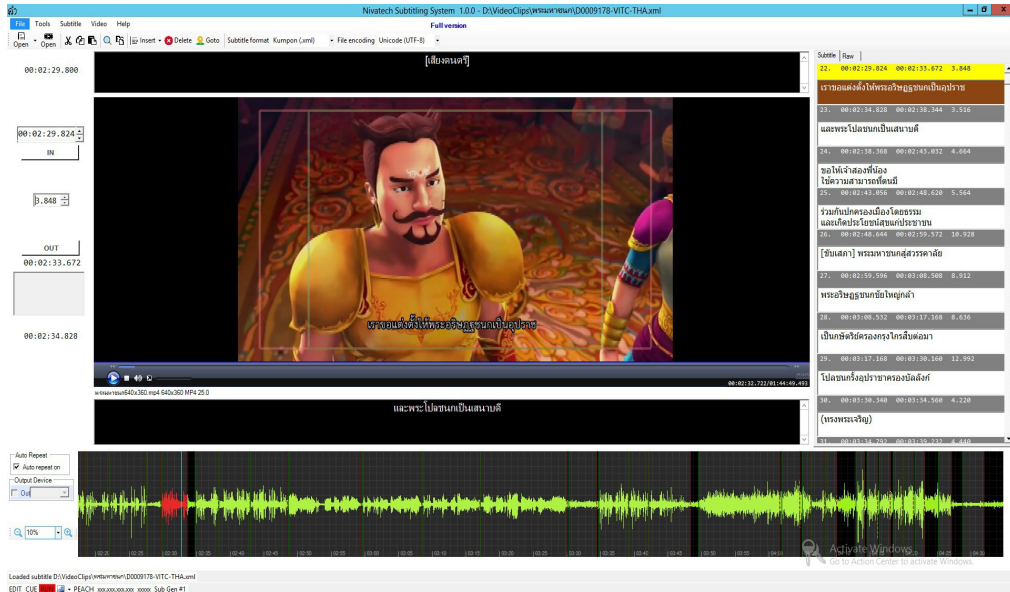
Nivatech Subtitling System 1.0.0 - D:\VideoClips\พระมหาชนก\D0009178-VITC-THA.xml
File Tools Subtitle Video Help
Full version
Open Open Insert Delete Goto Subtitle format Kumpon (.xml) File encoding Unicode (UTF-8)

00:02:29.800
[เสียงดนตรี]
00:02:29.824
IN
3.848
OUT
00:02:33.672
00:02:34.828

เราขอแต่งตั้งให้พระอริษฏชนกเป็นอุปราช
00:02:32.722/01:44:49.493
พระมหาชนก640x360.mp4 640x360 MP4 25.0
และพระโปลชนกเป็นเสนาบดี

Subtitle Raw
22. 00:02:29.824 00:02:33.672 3.848
เราขอแต่งตั้งให้พระอริษฏชนกเป็นอุปราช
23. 00:02:34.828 00:02:38.344 3.516
และพระโปลชนกเป็นเสนาบดี
24. 00:02:38.368 00:02:43.032 4.664
ขอให้เจ้าสองพี่น้อง
ใช้ความสามารถที่ตนมี
25. 00:02:43.056 00:02:48.620 5.564
ร่วมกันปกครองเมืองโดยธรรม
และเกิดประโยชน์สุขแก่ประชาชน
26. 00:02:48.644 00:02:59.572 10.928
[ขับเสภา] พระมหาชนกสู่สวรรคาลัย
27. 00:02:59.596 00:03:08.508 8.912
พระอริษฏชนกบัยใหญ่กล้า
28. 00:03:08.532 00:03:17.168 8.636
เป็นกษัตริย์ครองกรุงไกรสืบต่อมา
29. 00:03:17.168 00:03:30.160 12.992
โปลชนกครั้งอุปราชาครองบัลลังก์
30. 00:03:30.340 00:03:34.560 4.220
(ทรงพระเจริญ)
31. 00:03:34.792 00:03:39.232 4.440

Auto Repeat
Auto repeat on
Output Device
Out
10%
Activate Windows
Go to Action Center to activate Windows.
Loaded subtitle D:\VideoClips\พระมหาชนก\D0009178-VITC-THA.xml
EDIT CUE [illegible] PEACH xxx.xxx.xxx.xxx xxxxx Sub Gen #1